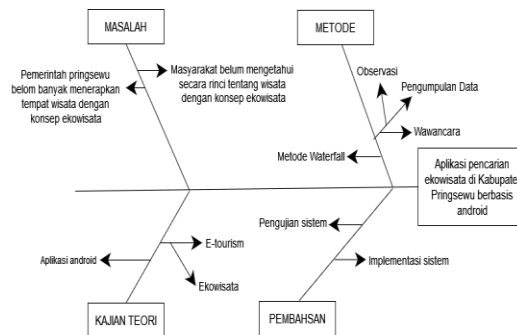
MASALAH

METODE

Pemerintah pringsewu belom banyak menerapkan tempat wisata dengan konsep ekowisata

Masyarakat belum mengetahui secara rinci tentang wisata dengan konsep ekowisata

Observasi

Pengumpulan Data

Wawancara

Metode Waterfall

Aplikasi pencarian ekowisata di Kabupate Pringsewu berbasis android

Pengujian sistem

Implementasi sistem

E-tourism

Aplikasi android

Ekowisata

KAJIAN TEORI

PEMBAHSAN